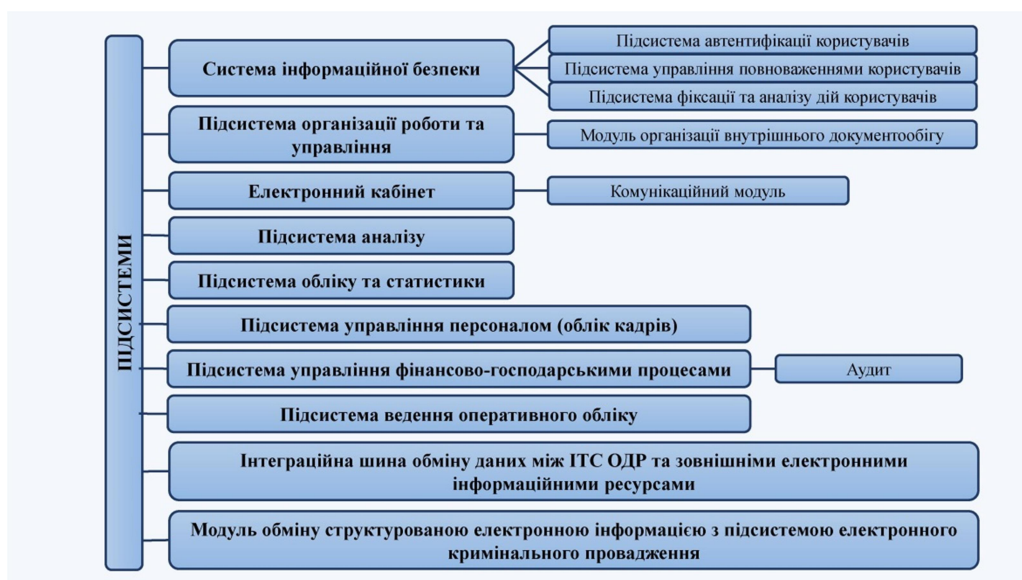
ПІДСИСТЕМИ

Система інформаційної безпеки

Підсистема автентифікації користувачів

Підсистема управління повноваженнями користувачів

Підсистема фіксації та аналізу дій користувачів

Підсистема організації роботи та управління

Модуль організації внутрішнього документообігу

Електронний кабінет

Комунікаційний модуль

Підсистема аналізу

Підсистема обліку та статистики

Підсистема управління персоналом (облік кадрів)

Підсистема управління фінансово-господарськими процесами

Аудит

Підсистема ведення оперативного обліку

Інтеграційна шина обміну даних між ІТС ОДР та зовнішніми електронними інформаційними ресурсами

Модуль обміну структурованою електронною інформацією з підсистемою електронного кримінального провадження